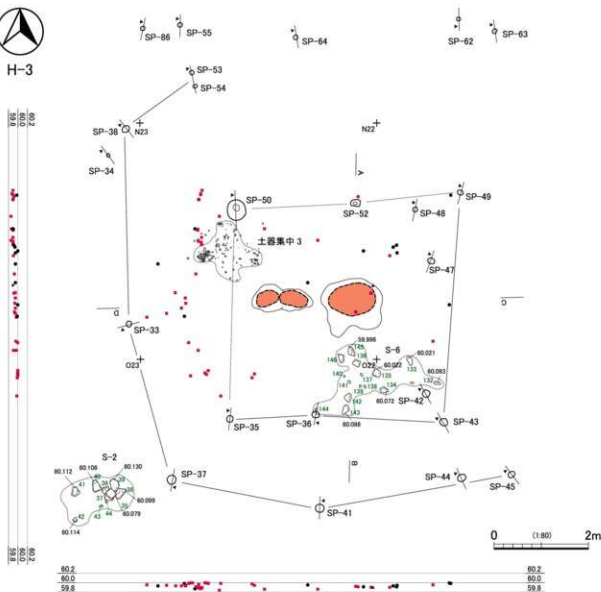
H-3

SP-86
SP-55
SP-64
SP-62
SP-63
SP-53
SP-54
SP-38
N23
N22
SP-34
SP-50
SP-52
SP-48
SP-49
土器集中 3
SP-47
C
SP-33
O23
S-6
59.996
60.021
O22
60.022
60.092
60.072
SP-42
60.098
SP-35
SP-36
SP-43
B
S-2
60.112
60.108
60.130
60.099
60.079
60.114
SP-37
SP-44
SP-45
SP-41
0
(1:80)
2m

60.2
60.0
59.8
60.2
60.0
59.8

60.2
60.0
59.8
60.2
60.0
59.8